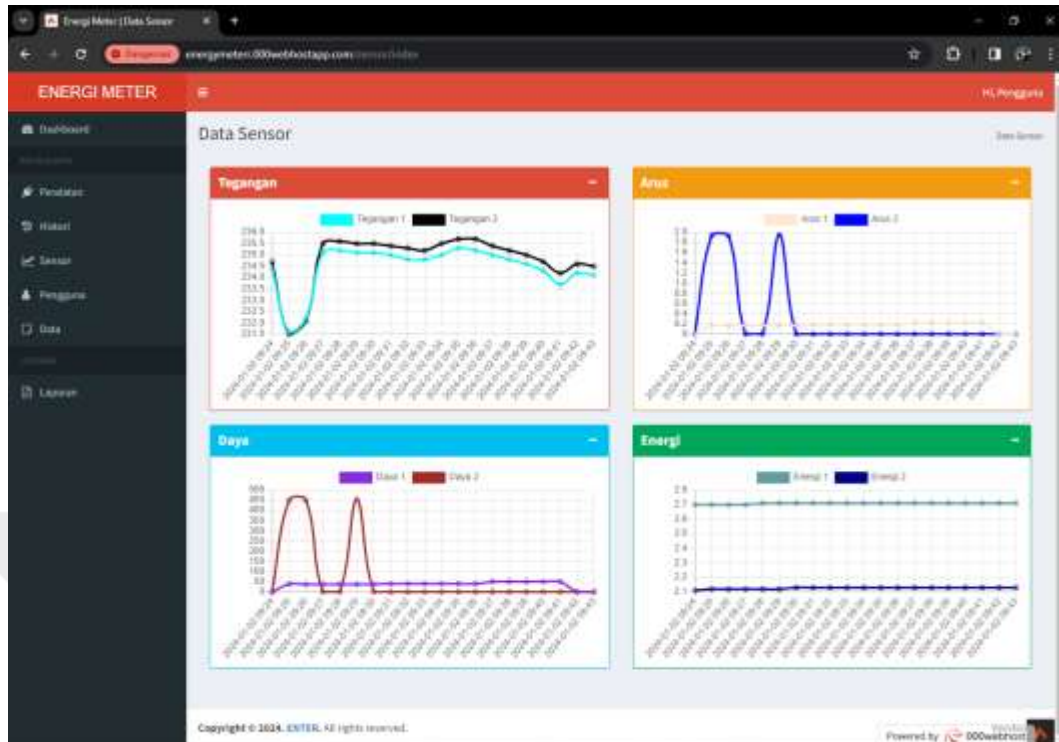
Energi Meter | Data Sensor

Berbahaya energimeter.000webhostapp.com/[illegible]

ENERGI METER

Hi, Pengguna

Dashboard

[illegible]

Peralatan

Riwayat

Sensor

Pengguna

Data

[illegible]

Laporan

Data Sensor

Data Sensor

Tegangan

Tegangan 1 Tegangan 2

Arus

Arus 1 Arus 2

Daya

Daya 1 Daya 2

500
450
400
350
300
250
200
150
100
50
0

Energi

Energi 1 Energi 2

2.8
2.7
2.6
2.5
2.4
2.3
2.2
2.1

Copyright © 2024. ENTER. All rights reserved.

Powered by 000webhost